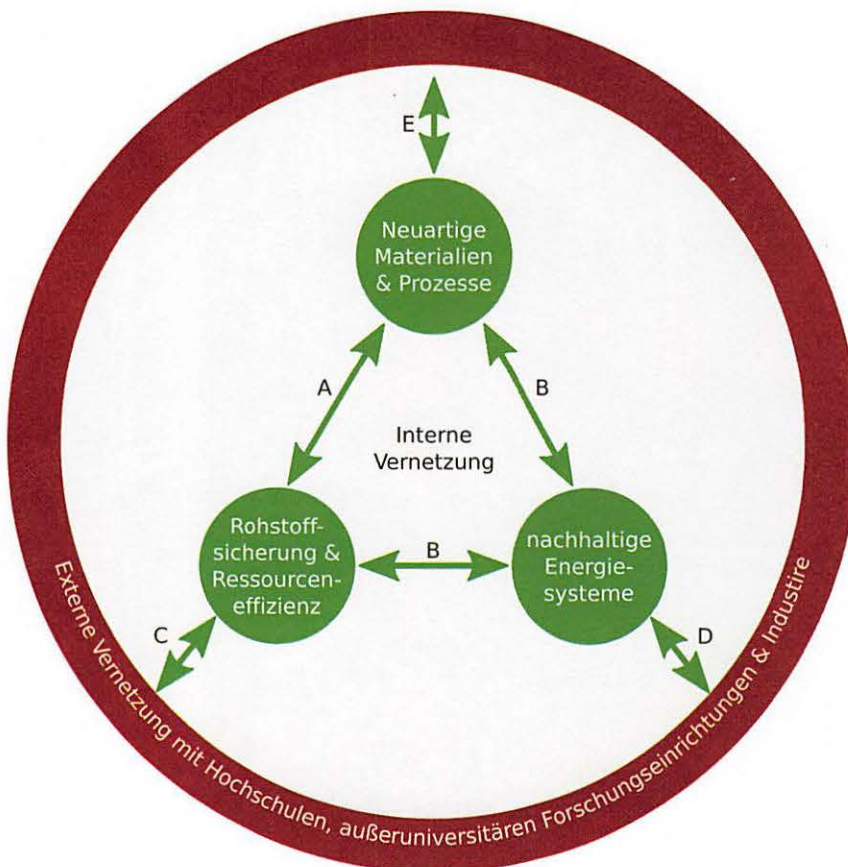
E

Neuartige Materialien & Prozesse

A

B

Interne Vernetzung

Rohstoffsicherung & Ressourceneffizienz

B

nachhaltige Energiesysteme

C

D

Externe Vernetzung mit Hochschulen, außeruniversitären Forschungseinrichtungen & Industire